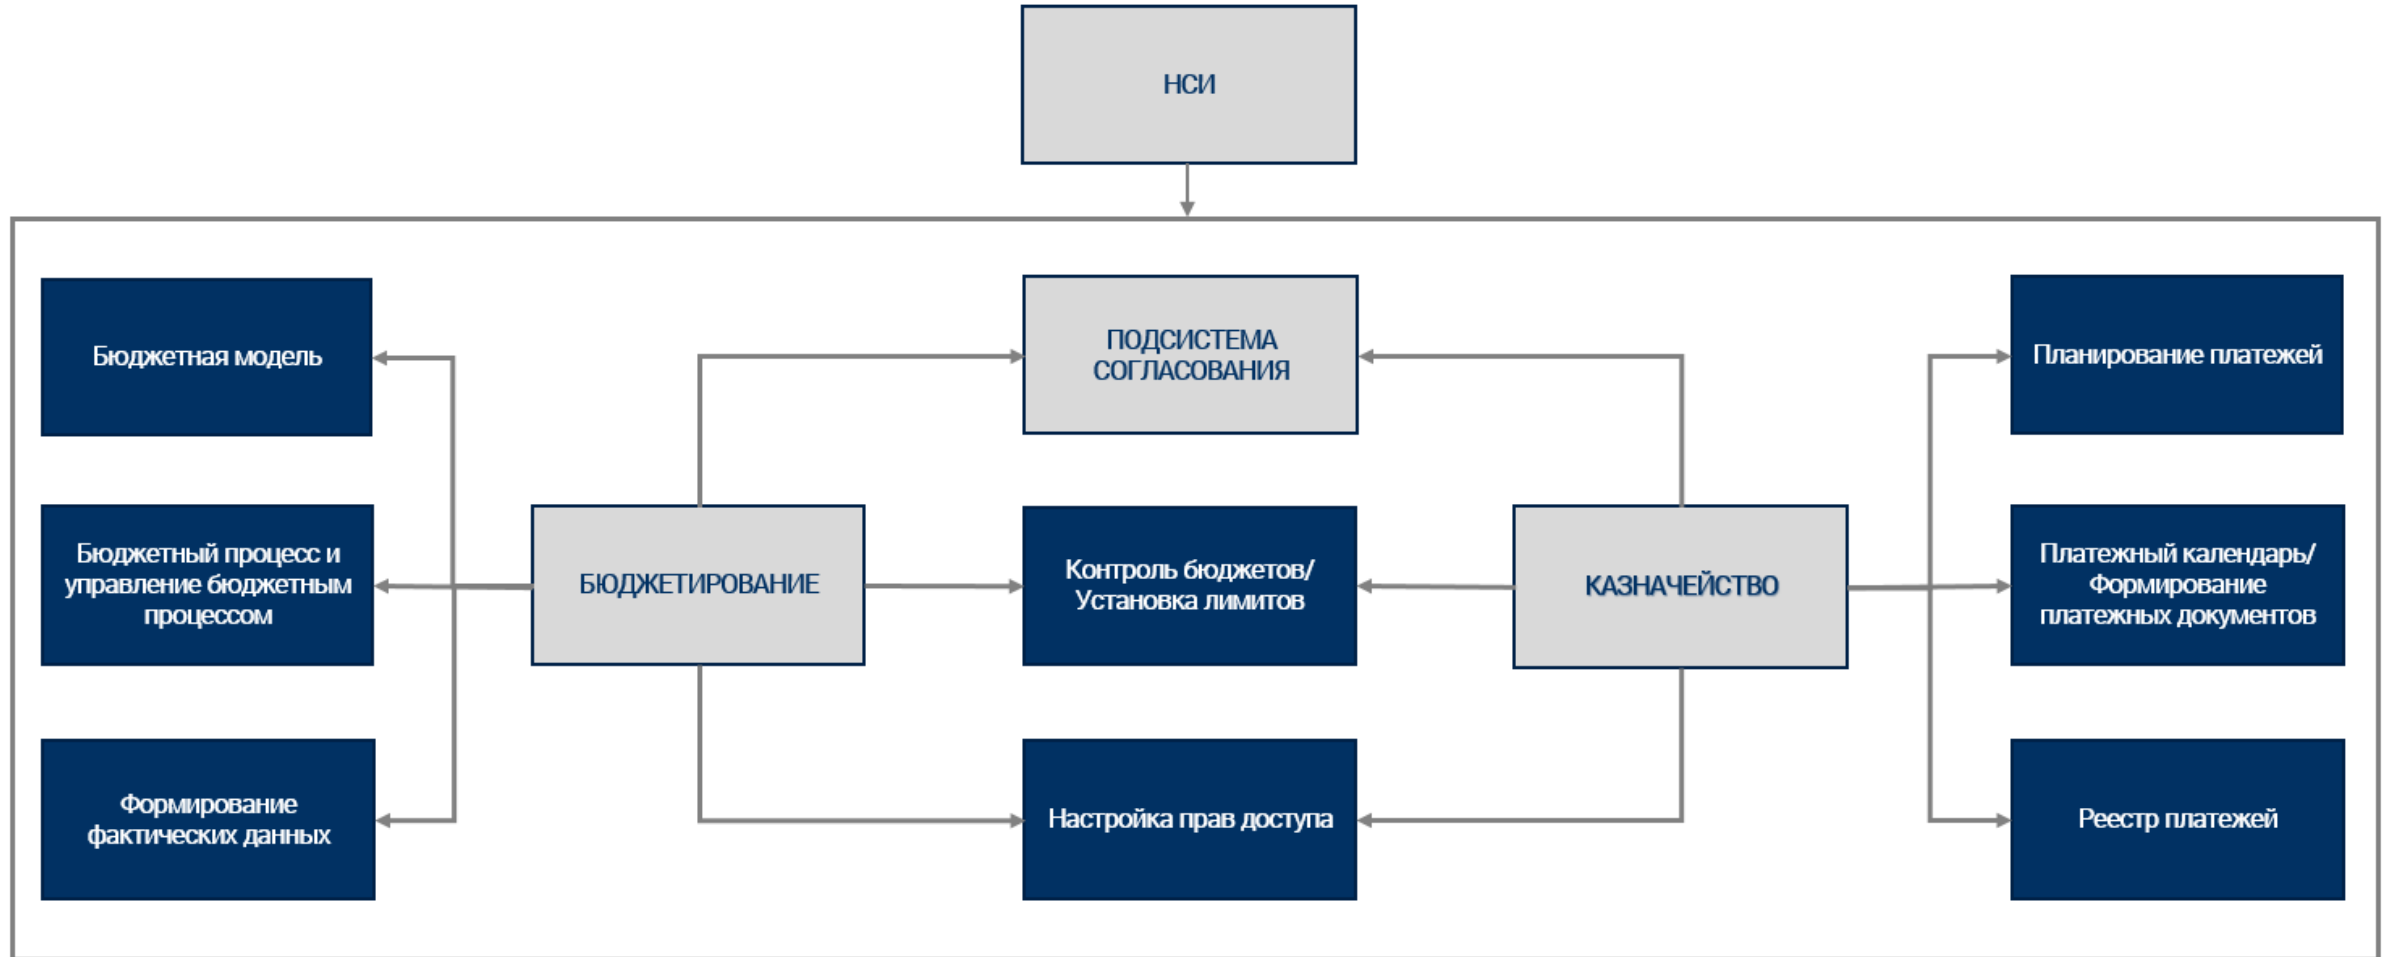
НСИ

Бюджетная модель

ПОДСИСТЕМА СОГЛАСОВАНИЯ

Планирование платежей

Бюджетный процесс и управление бюджетным процессом

БЮДЖЕТИРОВАНИЕ

Контроль бюджетов/ Установка лимитов

КАЗНАЧЕЙСТВО

Платежный календарь/ Формирование платежных документов

Формирование фактических данных

Настройка прав доступа

Реестр платежей